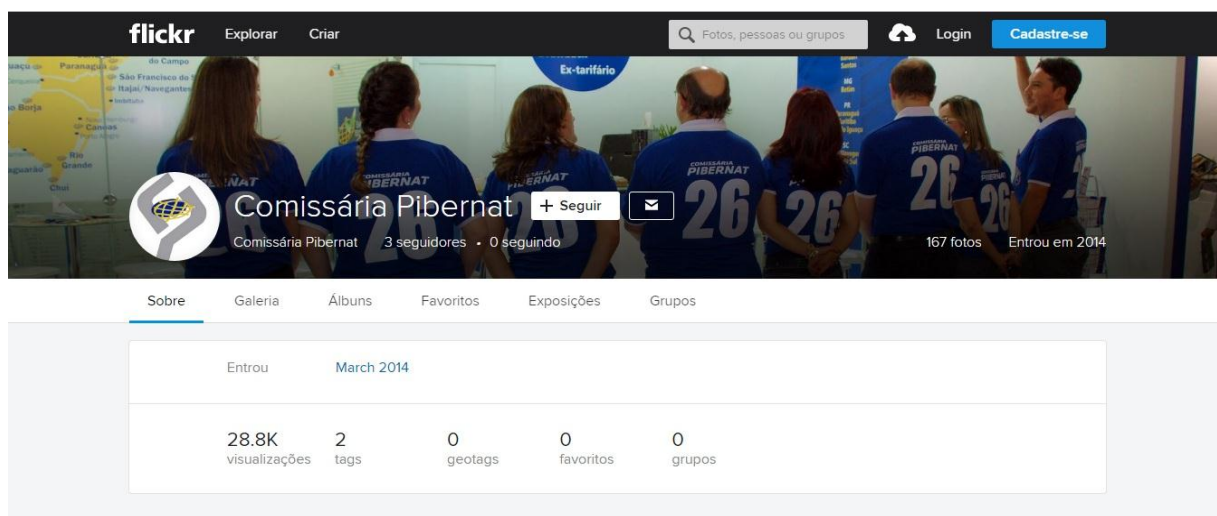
flickr Explorar Criar

Fotos, pessoas ou grupos

Login

Cadastre-se

Paranaguá

do Campo

São Francisco do

Itajaí/Navegantes

Borja

Canoas

Rio Grande

Chuí

Ex-tarifário

COMISSÁRIA PIBERNAT

26

Comissária Pibernat

+ Seguir

Comissária Pibernat 3 seguidores • 0 seguindo

167 fotos Entrou em 2014

Sobre Galeria Álbuns Favoritos Exposições Grupos

Entrou March 2014

| 28.8K | 2 | 0 | 0 | 0 |
|---|---|---|---|---|
| visualizações | tags | geotags | favoritos | grupos |